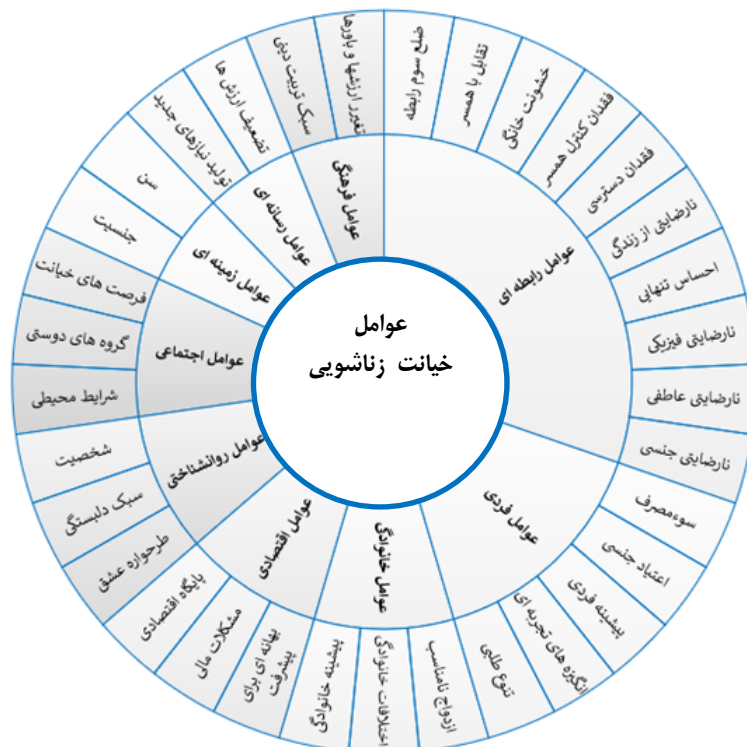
عوامل
خیانت زناشویی

عوامل رابطه ای
ضلع سوم رابطه
تقابل با همسر
خشونت خانگی
فقدان کنترل همسر
فقدان دسترسی
نارضایتی از زندگی
احساس تنهایی
نارضایتی فیزیکی
نارضایتی عاطفی
نارضایتی جنسی

عوامل فردی
سوءمصرف
اعتیاد جنسی
پیشینه فردی
انگیزه های تجربه ای
تنوع طلبی
ازدواج نامناسب

عوامل خانوادگی
اختلافات خانوادگی
پیشینه خانوادگی

عوامل اقتصادی
بهانه ای برای پیشرفت
مشکلات مالی
پایگاه اقتصادی

عوامل روانشناختی
طرحواره عشق
سبک دلبستگی
شخصیت

عوامل اجتماعی
شرایط محیطی
گروه های دوستی
فرصت های خیانت

عوامل زمینه ای
جنسیت
سن

عوامل رسانه ای
تولید نیازهای جدید
تضعیف ارزش ها

عوامل فرهنگی
سبک تربیت دینی
تغییر ارزشها و باورها